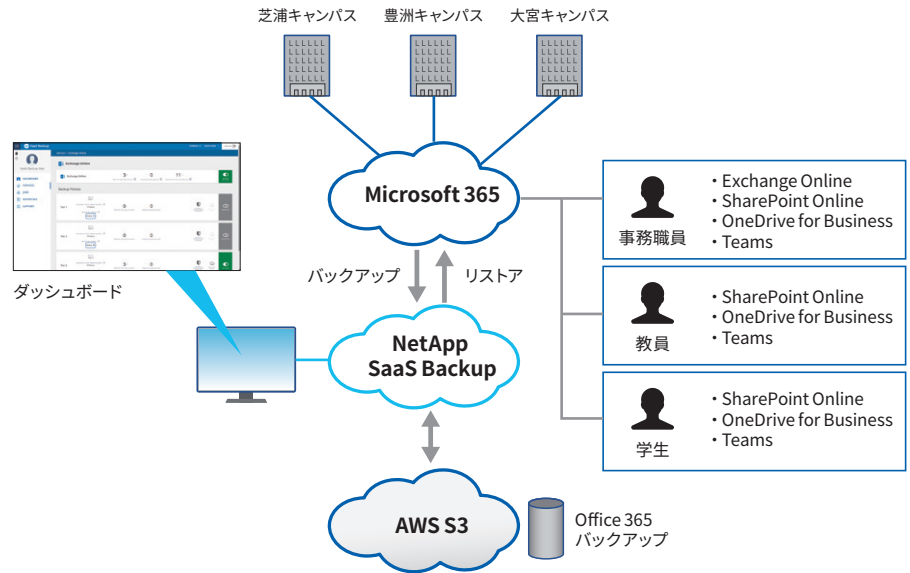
芝浦キャンパス　豊洲キャンパス　大宮キャンパス

Microsoft 365

事務職員
・Exchange Online
・SharePoint Online
・OneDrive for Business
・Teams

教員
・SharePoint Online
・OneDrive for Business
・Teams

学生
・SharePoint Online
・OneDrive for Business
・Teams

バックアップ　リストア

NetApp SaaS Backup

ダッシュボード

AWS S3

Office 365 バックアップ